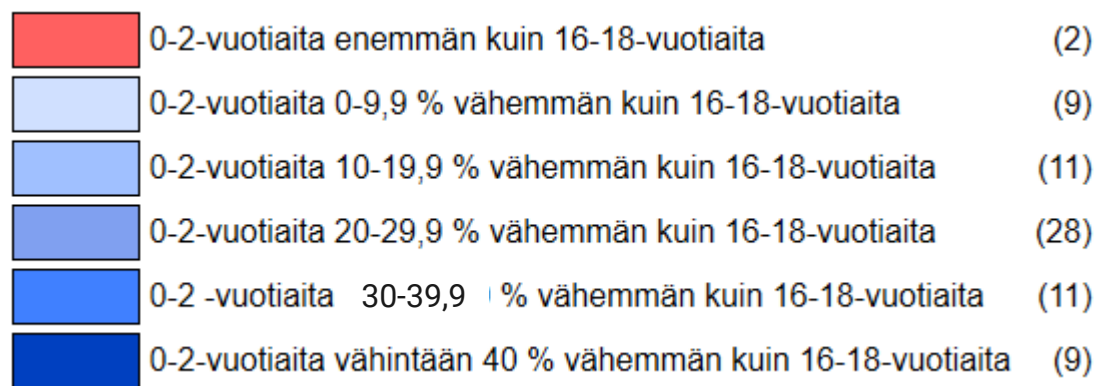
0-2-vuotiaita enemmän kuin 16-18-vuotiaita (2)

0-2-vuotiaita 0-9,9 % vähemmän kuin 16-18-vuotiaita (9)

0-2-vuotiaita 10-19,9 % vähemmän kuin 16-18-vuotiaita (11)

0-2-vuotiaita 20-29,9 % vähemmän kuin 16-18-vuotiaita (28)

0-2 -vuotiaita 30-39,9 % vähemmän kuin 16-18-vuotiaita (11)

0-2-vuotiaita vähintään 40 % vähemmän kuin 16-18-vuotiaita (9)